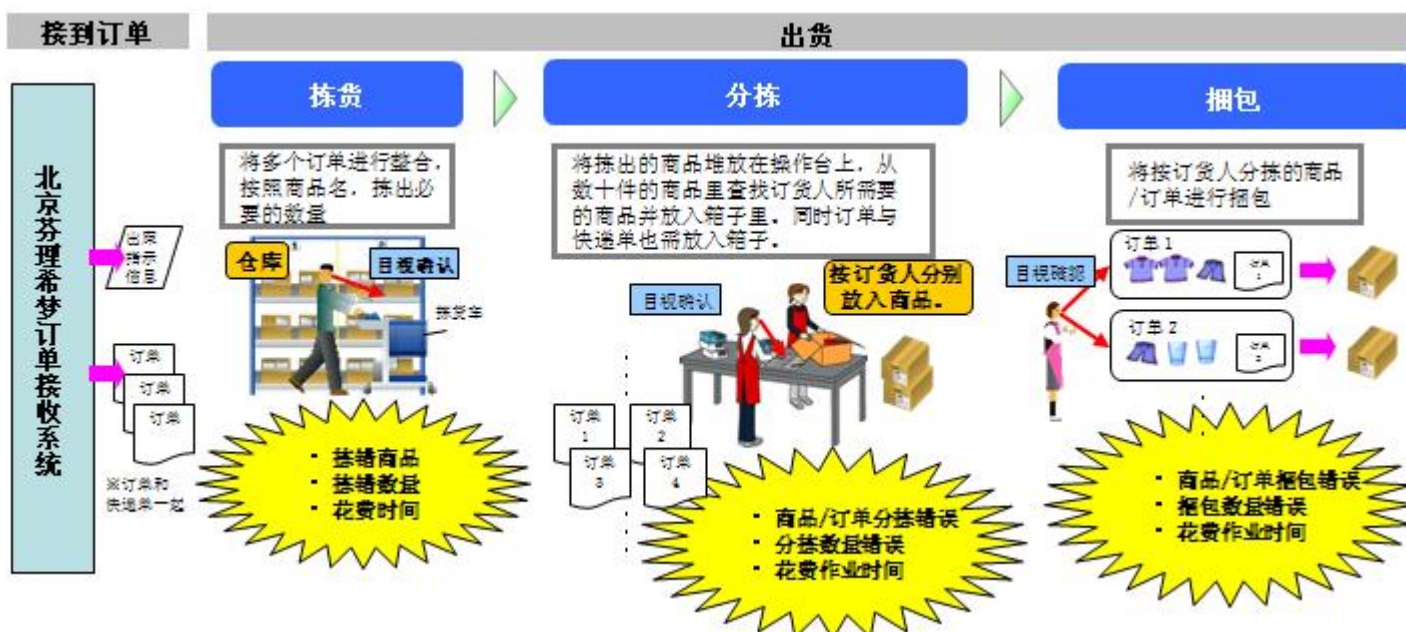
接到订单

出货

拣货

分拣

捆包

北京芬理希梦订单接收系统

出库指示信息

订单

订单

订单

※订单和快递单一起

将多个订单进行整合，按照商品名，拣出必要的数量

仓库

目视确认

拣货车

· 拣错商品
· 拣错数量
· 花费时间

将拣出的商品堆放在操作台上，从数十件的商品里查找订货人所需要的商品并放入箱子里，同时订单与快递单也需放入箱子。

目视确认

按订货人分别放入商品。

订单 1

订单 2

订单 3

订单 4

· 商品/订单分拣错误
· 分拣数量错误
· 花费作业时间

将按订货人分拣的商品/订单进行捆包

目视确认

订单 1

订单 1

订单 2

订单 2

· 商品/订单捆包错误
· 捆包数量错误
· 花费作业时间